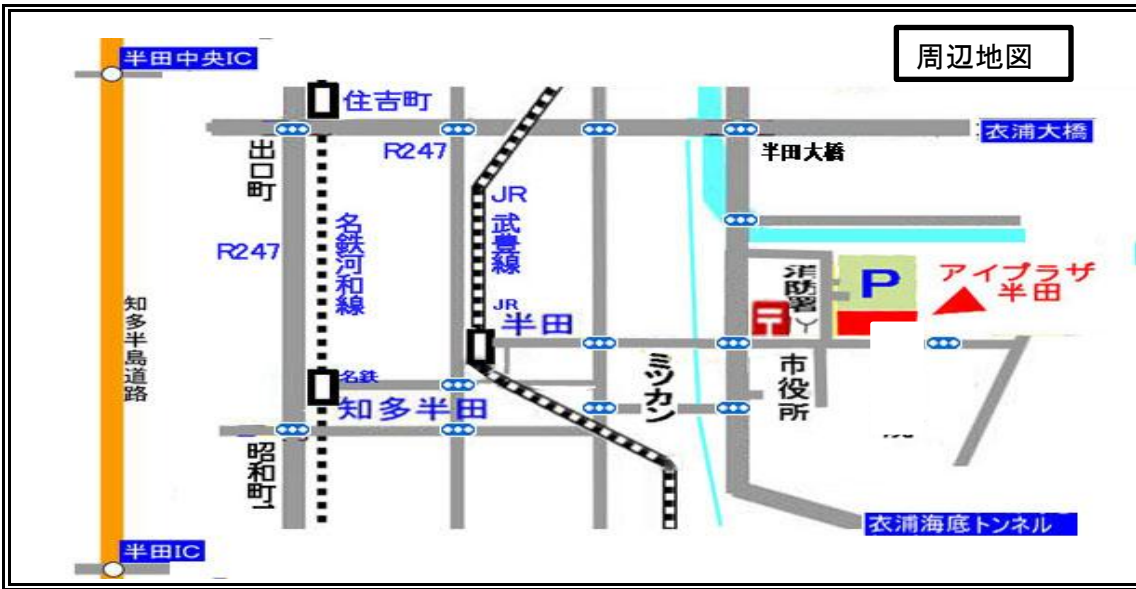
周辺地図

半田中央IC

住吉町

衣浦大橋

R247

半田大橋

出口町

JR
武豊線

名鉄河和線

R247

P

アイプラザ
半田

消防署

JR
半田

知多半島道路

ミツカン

市役所

名鉄
知多半田

昭和町

衣浦海底トンネル

半田IC